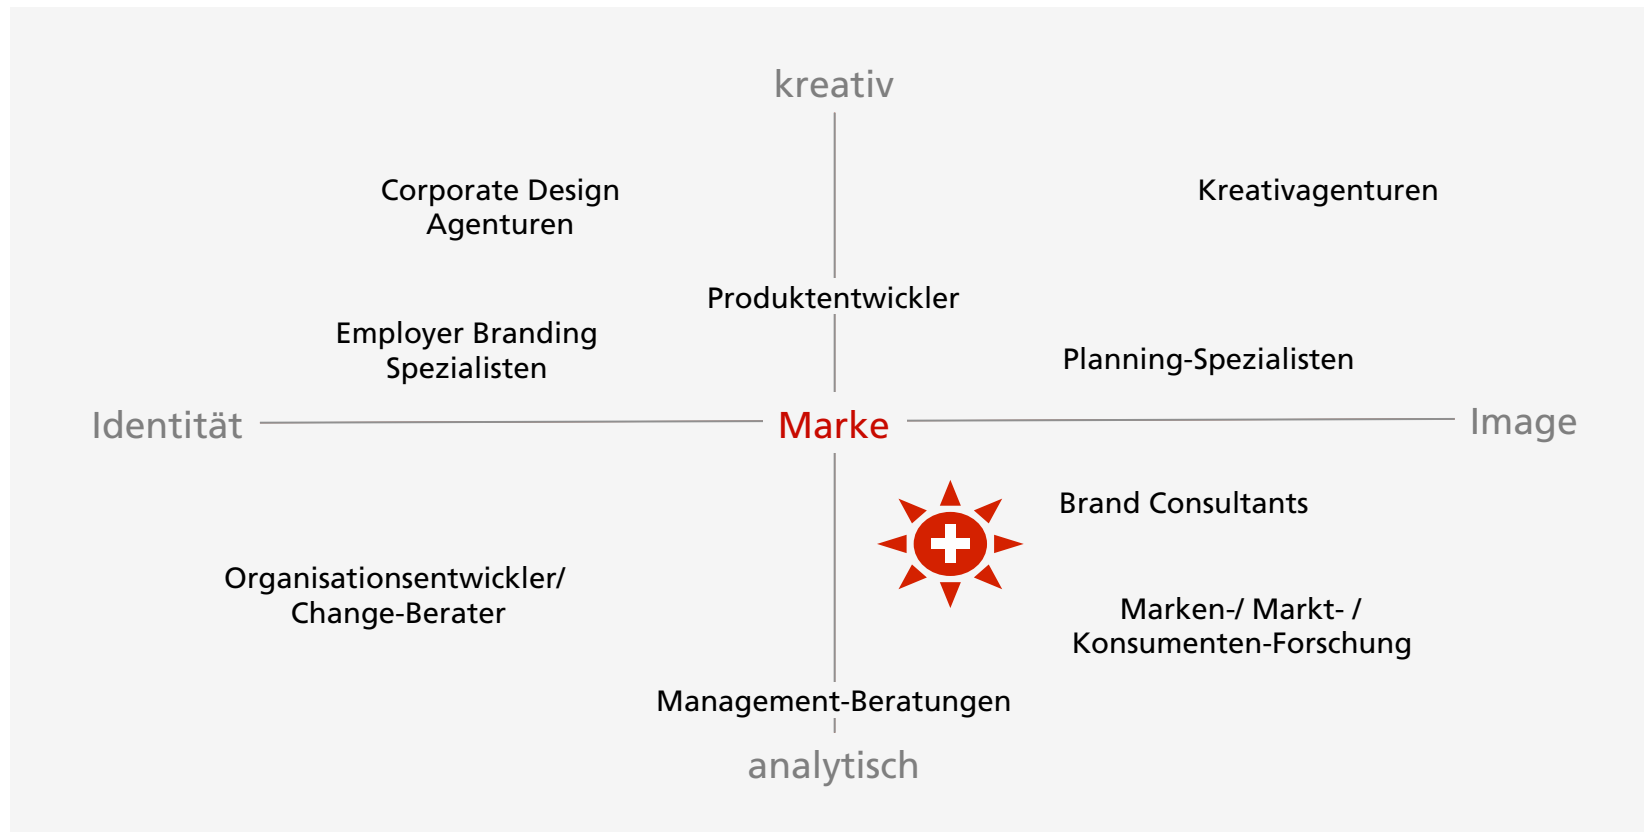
kreativ

Corporate Design Agenturen

Kreativagenturen

Produktentwickler

Employer Branding Spezialisten

Planning-Spezialisten

Identität

Marke

Image

Brand Consultants

Organisationsentwickler/ Change-Berater

Marken-/ Markt- / Konsumenten-Forschung

Management-Beratungen

analytisch